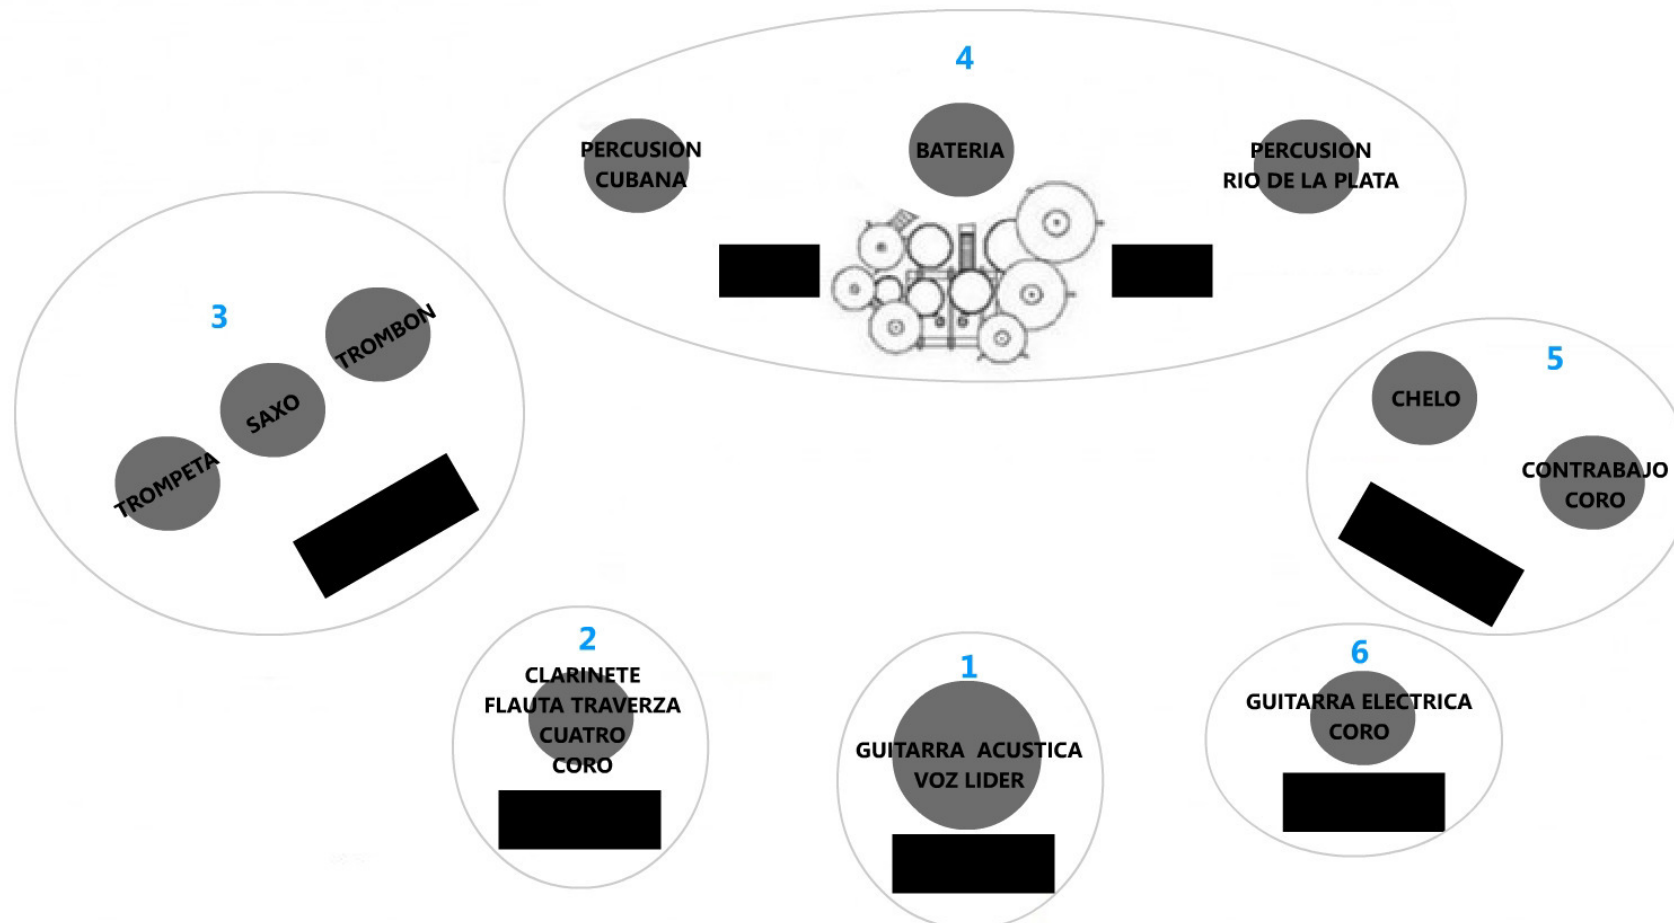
4

PERCUSION CUBANA

BATERIA

PERCUSION RIO DE LA PLATA

3

TROMBON

SAXO

TROMPETA

5

CHELO

CONTRABAJO CORO

2

CLARINETE
FLAUTA TRAVERZA
CUATRO
CORO

1

GUITARRA ACUSTICA
VOZ LIDER

6

GUITARRA ELECTRICA
CORO